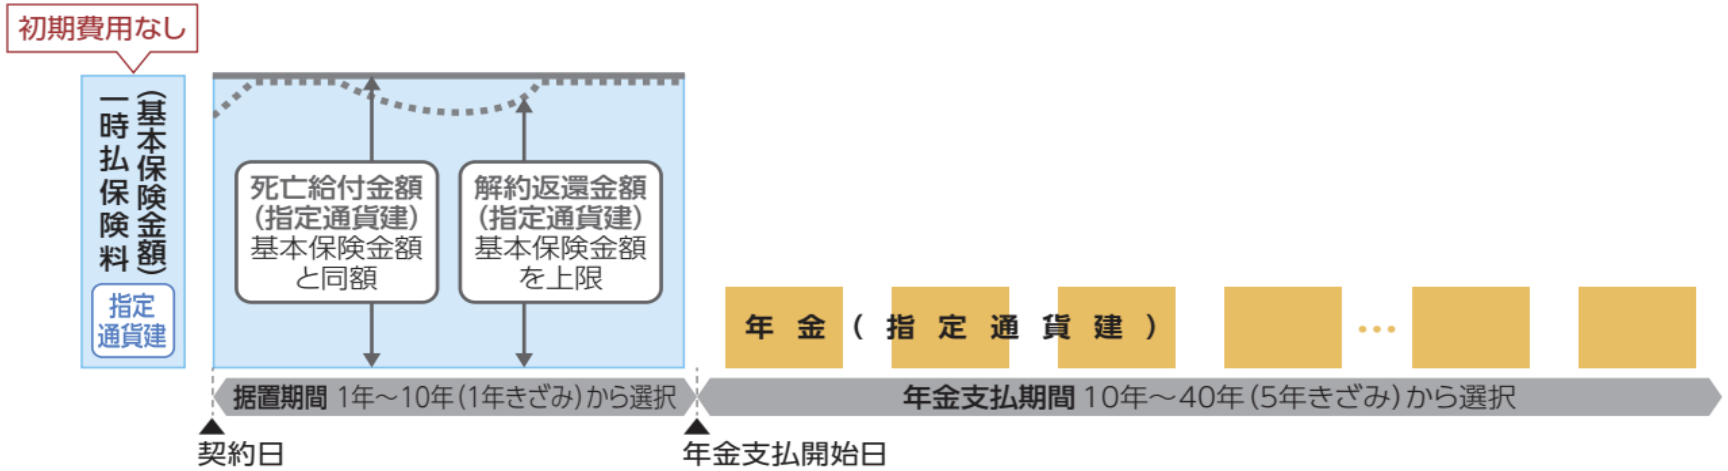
初期費用なし

一時払保険料（基本保険金額）

指定通貨建

死亡給付金額（指定通貨建）基本保険金額と同額

解約返還金額（指定通貨建）基本保険金額を上限

年金（指定通貨建）

…

据置期間 1年～10年（1年きざみ）から選択

年金支払期間 10年～40年（5年きざみ）から選択

契約日

年金支払開始日